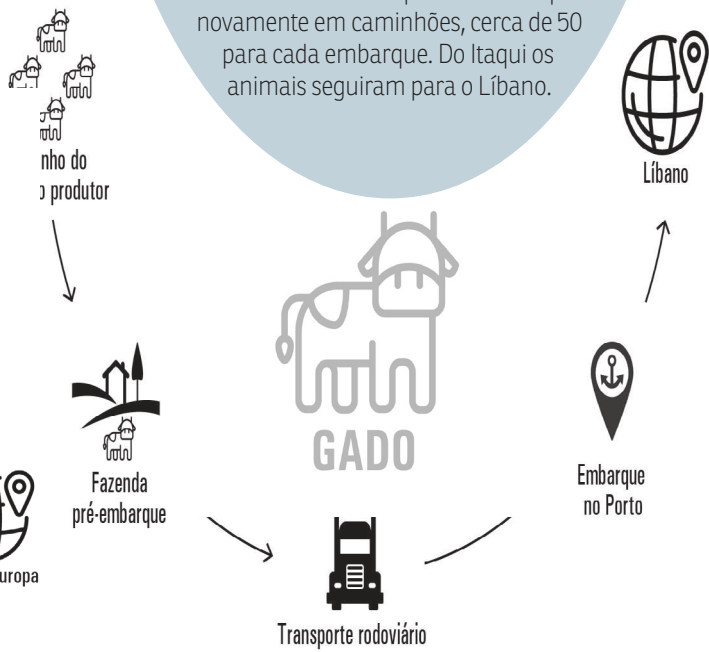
novamente em caminhões, cerca de 50 para cada embarque. Do Itaqui os animais seguiram para o Líbano.

Líbano

nho do
produtor

GADO

Embarque
no Porto

Fazenda
pré-embarque

uropa

Transporte rodoviário